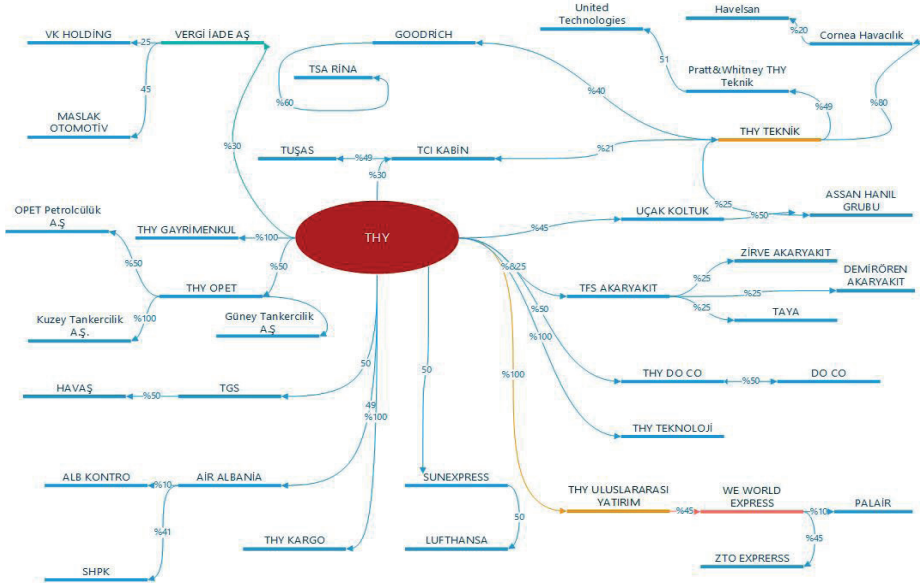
VK HOLDİNG
25
VERGİ İADE AŞ
45
MASLAK OTOMOTİV
GOODRİCH
TSA RİNA
%60
United Technologies
51
Havelsan
%20
Cornea Havacılık
Pratt&Whitney THY Teknik
%49
%40
%80
THY TEKNİK
%30
TUŞAS
%49
TCI KABİN
%21
%30
%25
ASSAN HANIL GRUBU
OPET Petrolcülük A.Ş
THY GAYRİMENKUL
%100
THY
%45
UÇAK KOLTUK
%50
%50
%50
THY OPET
%50
%&25
ZİRVE AKARYAKIT
%25
DEMİRÖREN AKARYAKIT
TFS AKARYAKIT
%25
%25
TAYA
Kuzey Tankercilik A.Ş.
%100
Güney Tankercilik A.Ş
%50
%100
50
THY DO CO
%50
DO CO
HAVAŞ
%50
TGS
50
49
%100
%100
THY TEKNOLOJİ
ALB KONTRO
%10
AİR ALBANİA
SUNEXPRESS
THY ULUSLARARASI YATIRIM
WE WORLD EXPRESS
%45
%10
PALAİR
%41
50
%45
THY KARGO
LUFTHANSA
ZTO EXPRERSS
SHPK